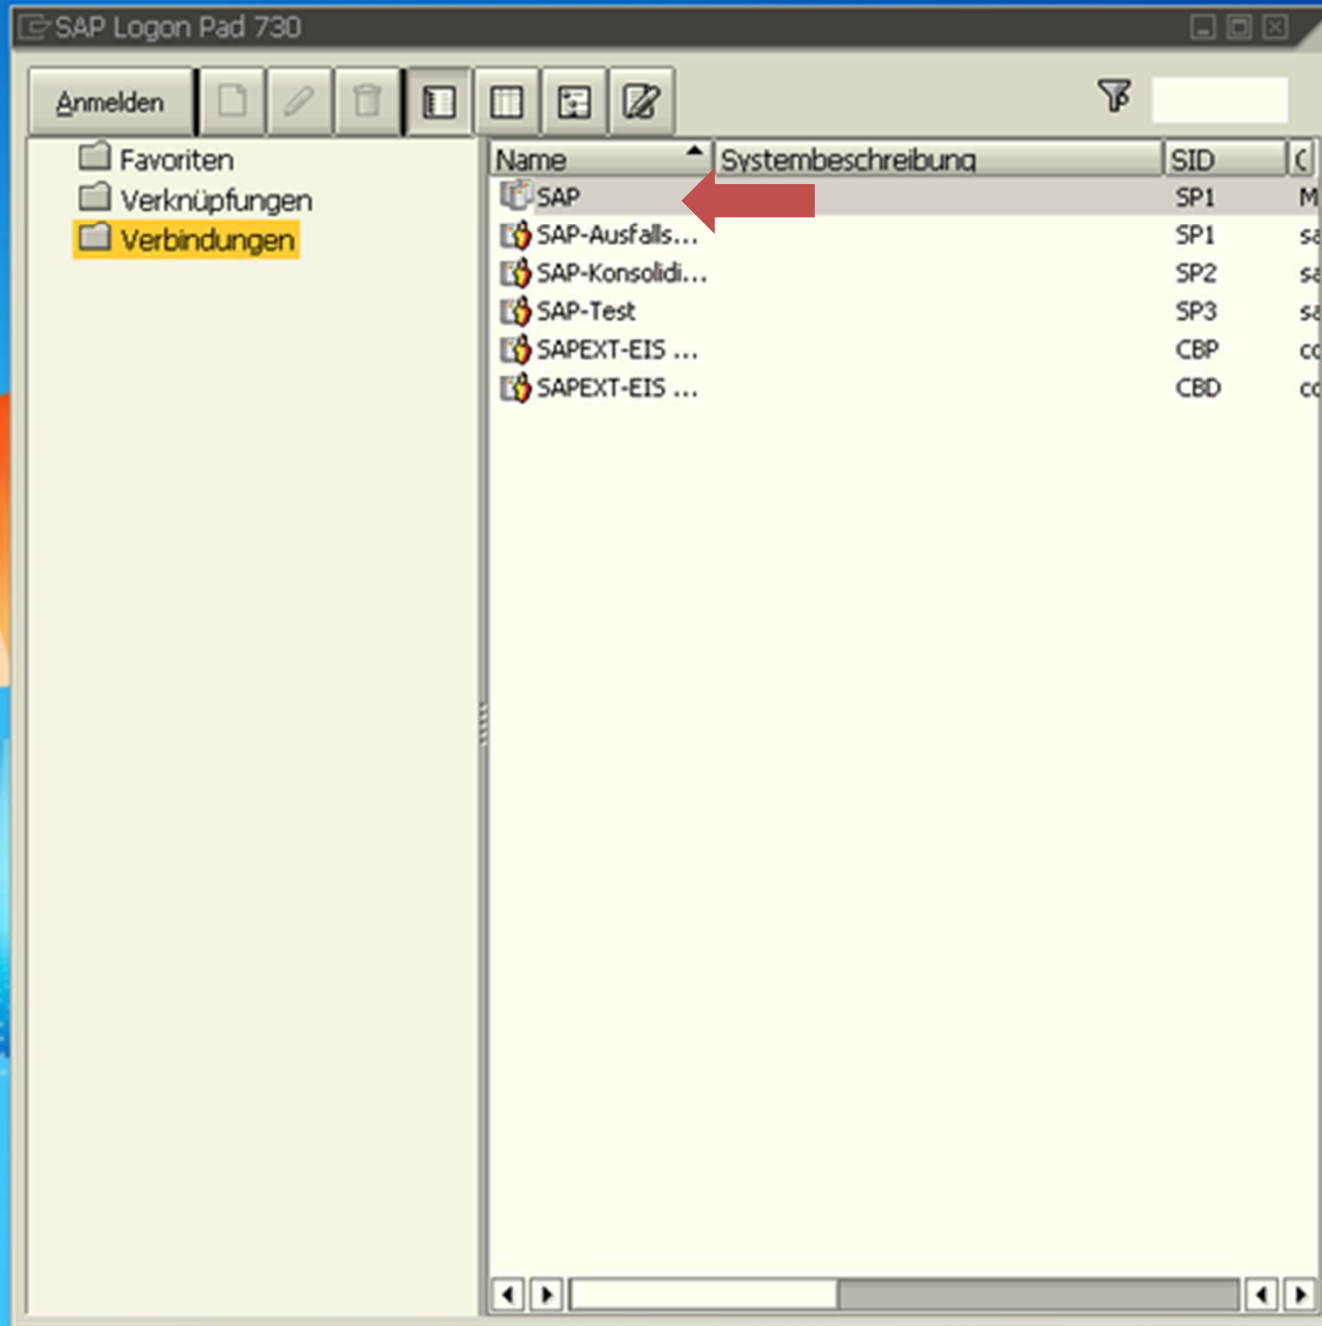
SAP Logon Pad 730

Anmelden

Favoriten
Verknüpfungen
Verbindungen

| Name | Systembeschreibung | SID | ( |
|---|---|---|---|
| SAP | | SP1 | M |
| SAP-Ausfalls... | | SP1 | sa |
| SAP-Konsolidi... | | SP2 | sa |
| SAP-Test | | SP3 | sa |
| SAPEXT-EIS ... | | CBP | cc |
| SAPEXT-EIS ... | | CBD | cc |